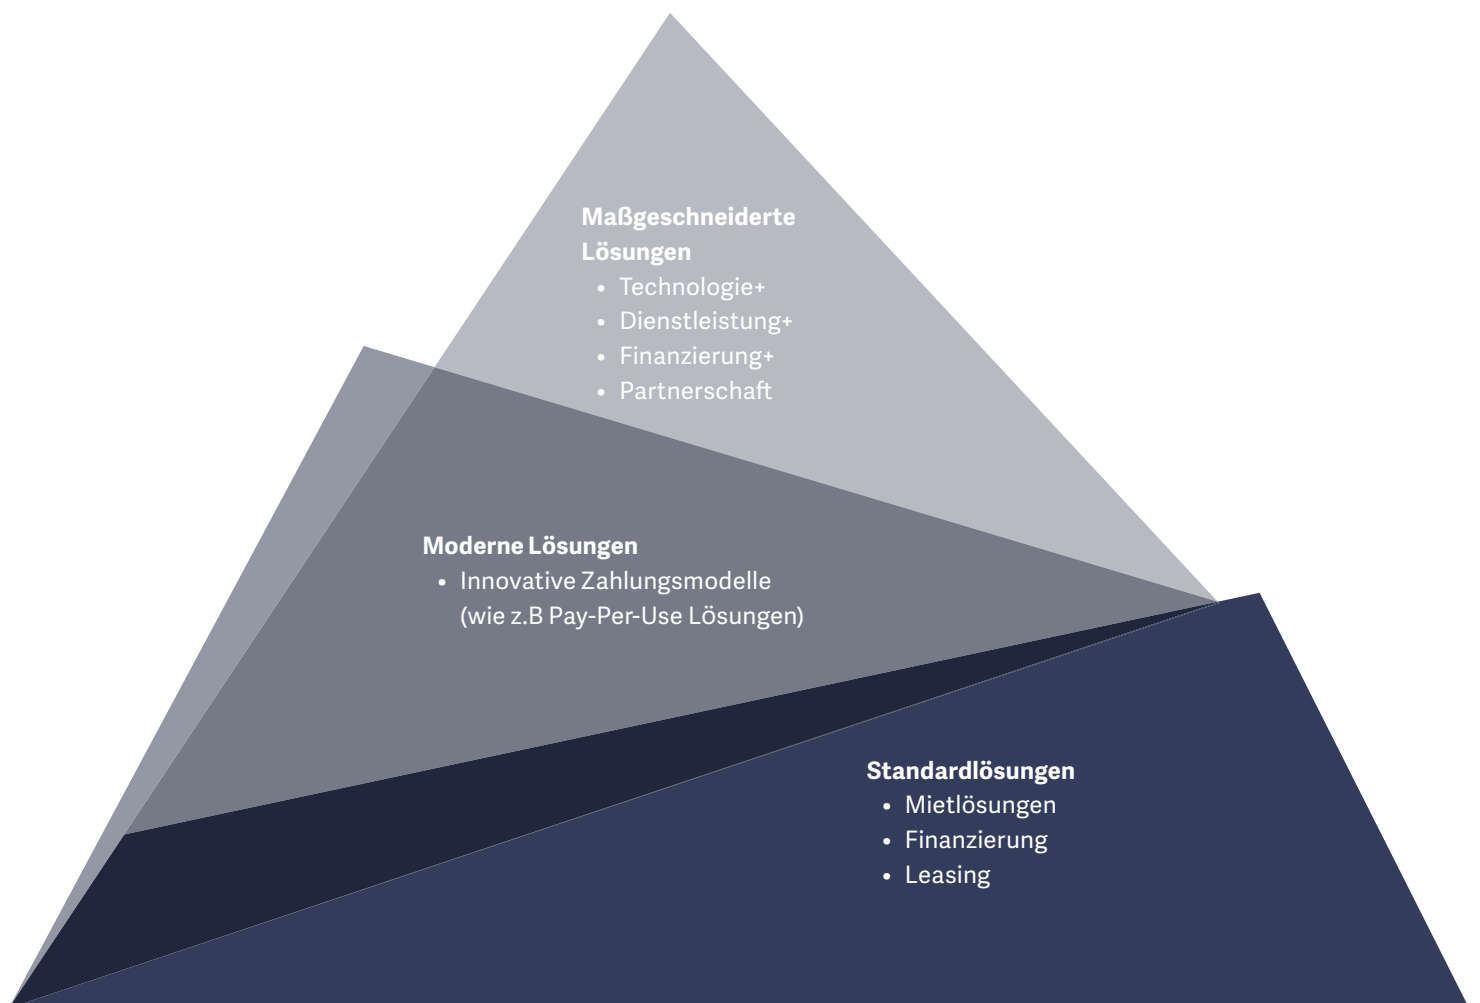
**Maßgeschneiderte Lösungen**
- Technologie+
- Dienstleistung+
- Finanzierung+
- Partnerschaft

**Moderne Lösungen**
- Innovative Zahlungsmodelle (wie z.B Pay-Per-Use Lösungen)

**Standardlösungen**
- Mietlösungen
- Finanzierung
- Leasing